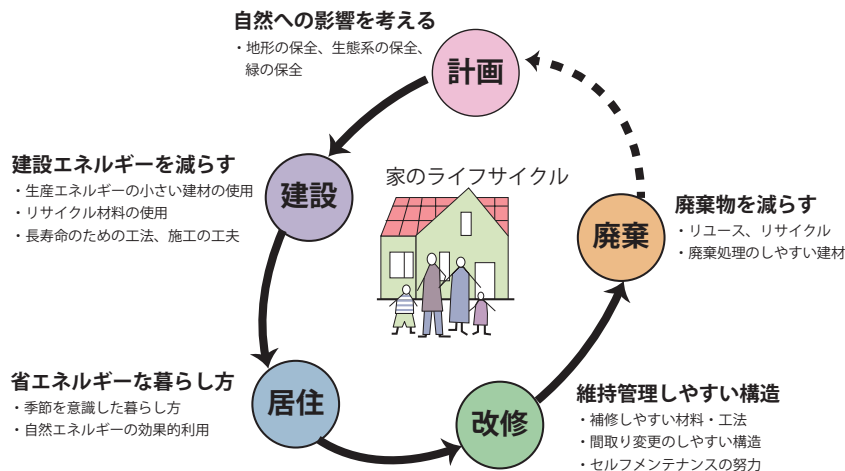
自然への影響を考える
・地形の保全、生態系の保全、緑の保全

計画

建設エネルギーを減らす
・生産エネルギーの小さい建材の使用
・リサイクル材料の使用
・長寿命のための工法、施工の工夫

建設

家のライフサイクル

廃棄物を減らす
・リユース、リサイクル
・廃棄処理のしやすい建材

廃棄

省エネルギーな暮らし方
・季節を意識した暮らし方
・自然エネルギーの効果的利用

居住

改修

維持管理しやすい構造
・補修しやすい材料・工法
・間取り変更のしやすい構造
・セルフメンテナンスの努力